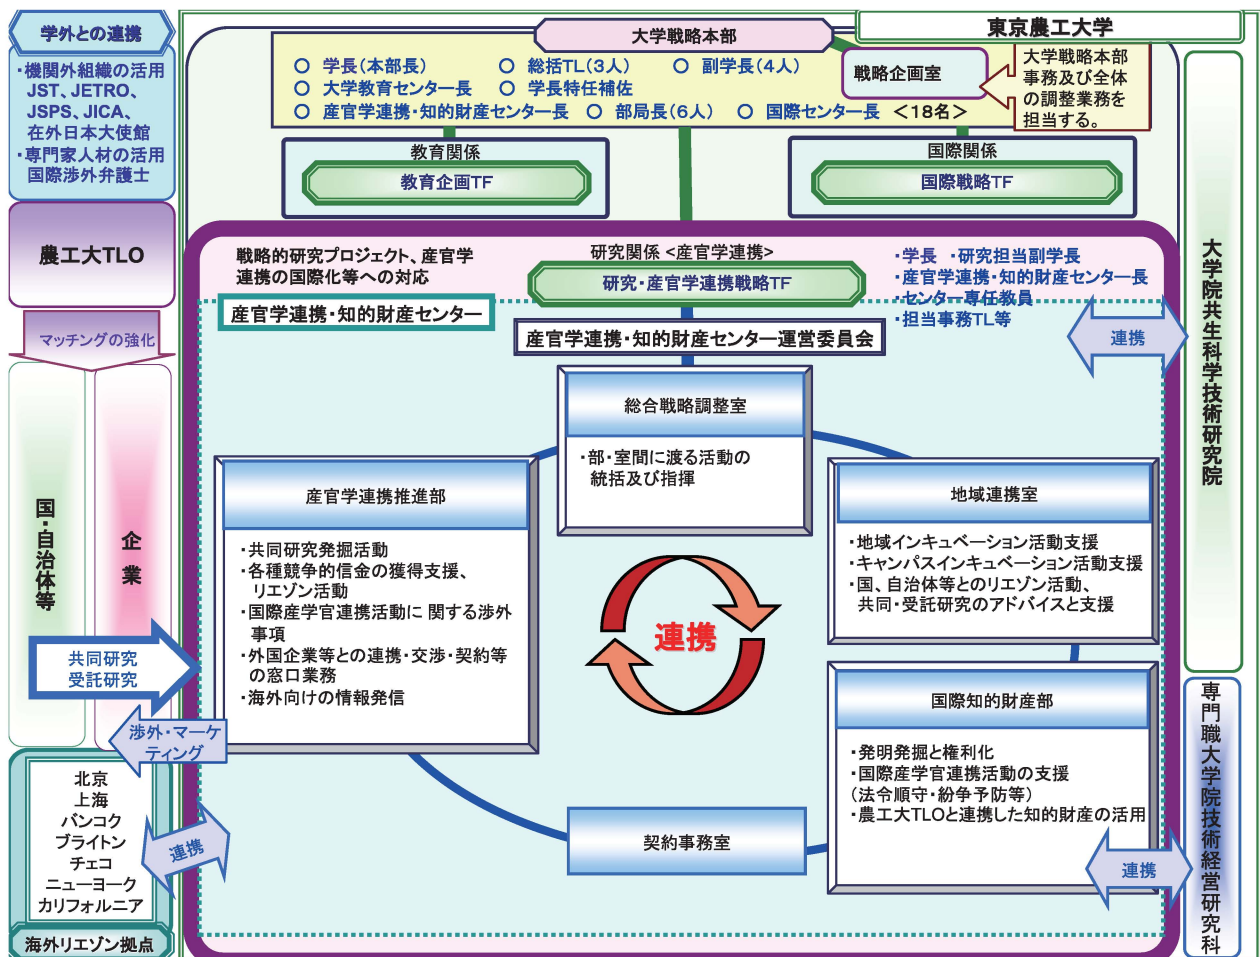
学外との連携

・機関外組織の活用
JST、JETRO、JSPS、JICA、在外日本大使館
・専門家人材の活用
国際渉外弁護士

農工大TLO

マッチングの強化

国・自治体等

企業

共同研究
受託研究

渉外・マーケティング

北京
上海
バンコク
ブライトン
チェコ
ニューヨーク
カリフォルニア

連携

海外リエゾン拠点

大学戦略本部

東京農工大学

○ 学長（本部長） ○ 総括TL（3人） ○ 副学長（4人）
○ 大学教育センター長 ○ 学長特任補佐
○ 産官学連携・知的財産センター長 ○ 部局長（6人） ○ 国際センター長 ＜18名＞

戦略企画室

大学戦略本部事務及び全体の調整業務を担当する。

教育関係
教育企画TF

国際関係
国際戦略TF

戦略的研究プロジェクト、産官学連携の国際化等への対応

研究関係 <産官学連携>
研究・産官学連携戦略TF

・学長 ・研究担当副学長
・産官学連携・知的財産センター長
・センター専任教員
・担当事務TL等

産官学連携・知的財産センター

産官学連携・知的財産センター運営委員会

連携

総合戦略調整室
・部・室間に渡る活動の統括及び指揮

産官学連携推進部
・共同研究発掘活動
・各種競争的信金の獲得支援、リエゾン活動
・国際産学官連携活動に 関する渉外事項
・外国企業等との連携・交渉・契約等の窓口業務
・海外向けの情報発信

連携

地域連携室
・地域インキュベーション活動支援
・キャンパスインキュベーション活動支援
・国、自治体等とのリエゾン活動、共同・受託研究のアドバイスと支援

国際知的財産部
・発明発掘と権利化
・国際産学官連携活動の支援
（法令順守・紛争予防等）
・農工大TLOと連携した知的財産の活用

契約事務室

連携

大学院共生科学技術研究院

専門職大学院技術経営研究科